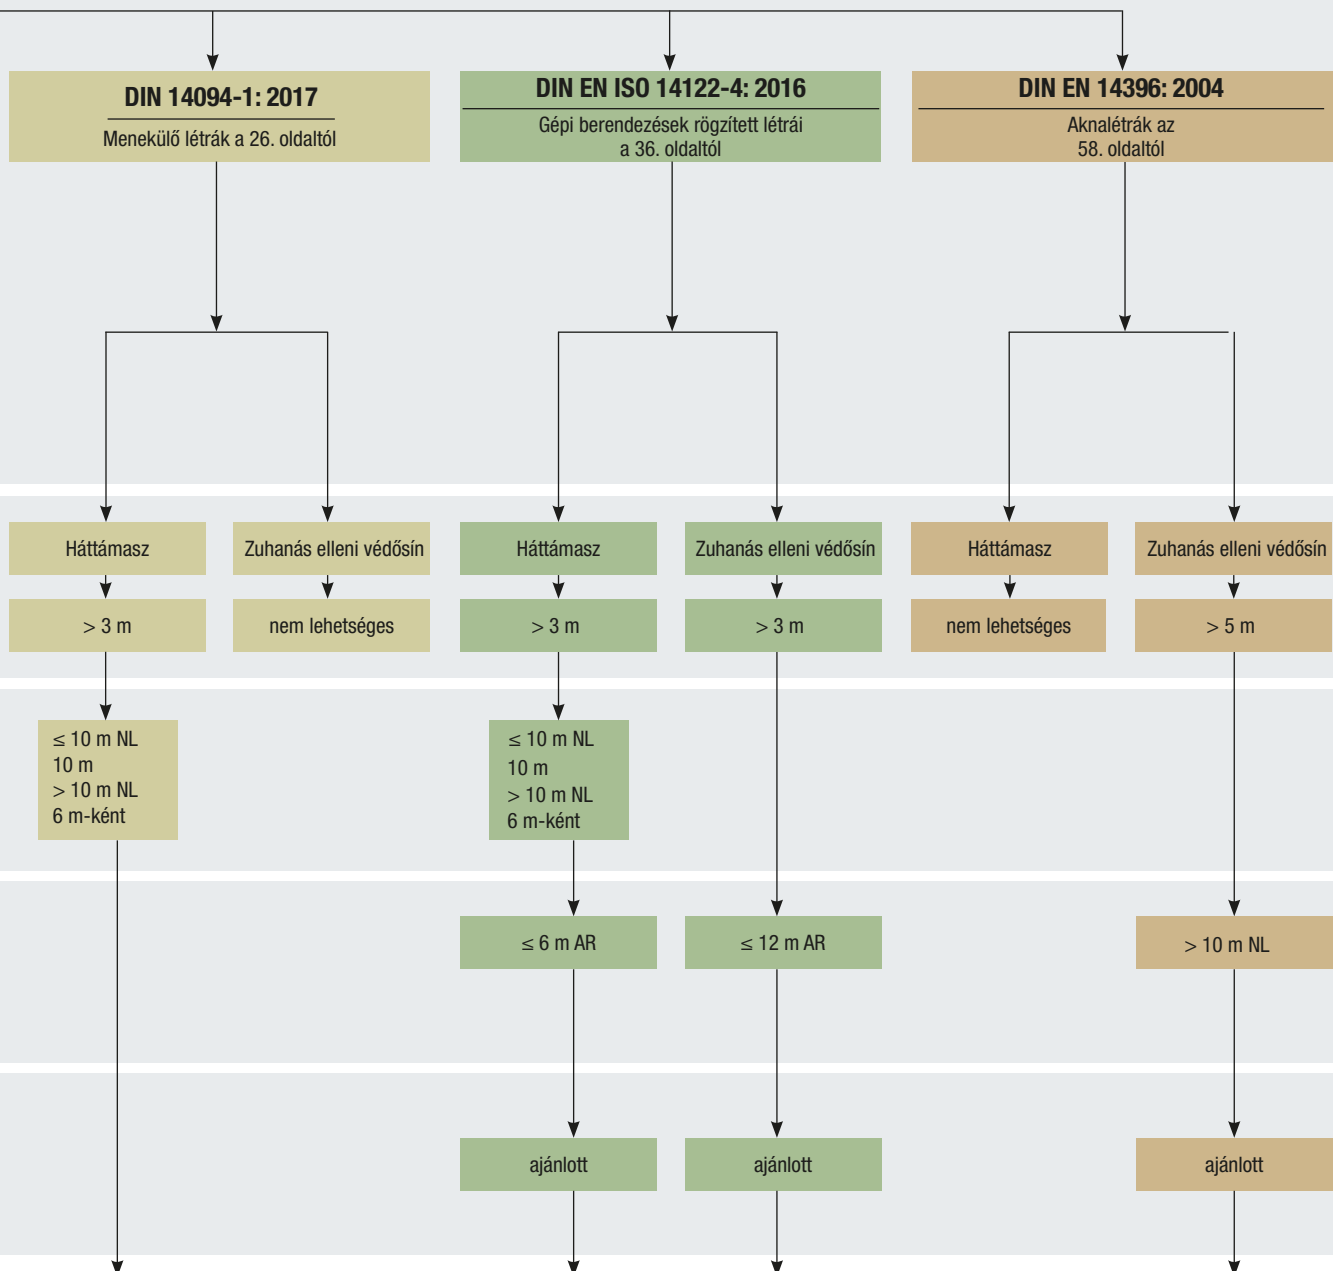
DIN 14094-1: 2017
Menekülő létrák a 26. oldaltól

DIN EN ISO 14122-4: 2016
Gépi berendezések rögzített létrái a 36. oldaltól

DIN EN 14396: 2004
Aknalétrák az 58. oldaltól

Háttámasz
> 3 m
≤ 10 m NL
10 m
> 10 m NL
6 m-ként

Zuhanás elleni védősín
nem lehetséges

Háttámasz
> 3 m
≤ 10 m NL
10 m
> 10 m NL
6 m-ként
≤ 6 m AR
ajánlott

Zuhanás elleni védősín
> 3 m
≤ 12 m AR
ajánlott

Háttámasz
nem lehetséges

Zuhanás elleni védősín
> 5 m
> 10 m NL
ajánlott